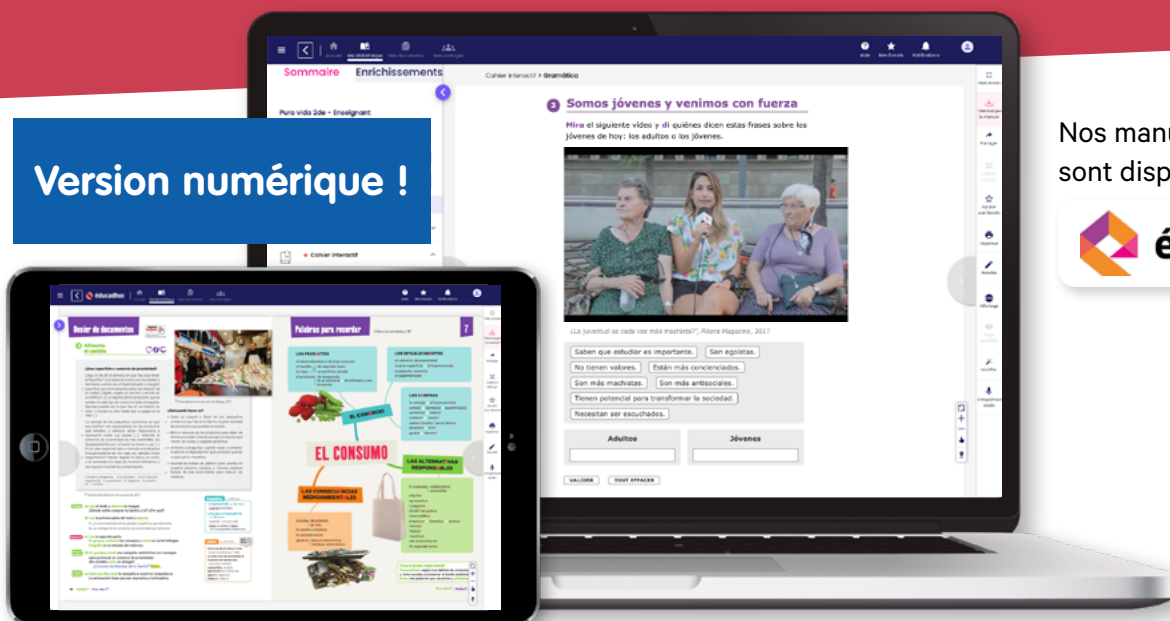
Version numérique !

Sommaire Enrichissements

Puro vida 2de - Enseignant

Cahier interactif

Cahier interactif > Gramática

3 Somos jóvenes y venimos con fuerza

Mira el siguiente vídeo y di quiénes dicen estas frases sobre los jóvenes de hoy: los adultos o los jóvenes.

¿La juventud es cada vez más machista?, Pikara Magazine, 2017

Saben que estudiar es importante. Son egoístas.
No tienen valores. Están más concienciados.
Son más machistas. Son más antisociales.
Tienen potencial para transformar la sociedad.
Necesitan ser escuchados.

| Adultos | Jóvenes |
|---|---|

VALIDER TOUT EFFACER

Nos manu
sont disp

é

Dosier de documentos

Palabras para recordar

EL CONSUMO

LOS PRODUCTOS

LOS ESTABLECIMIENTOS

LAS COMPRAS

EL CONSUMO

LAS ALTERNATIVAS RESPONSABLES

LAS CONSECUENCIAS MEDIOAMBIENTALES

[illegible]